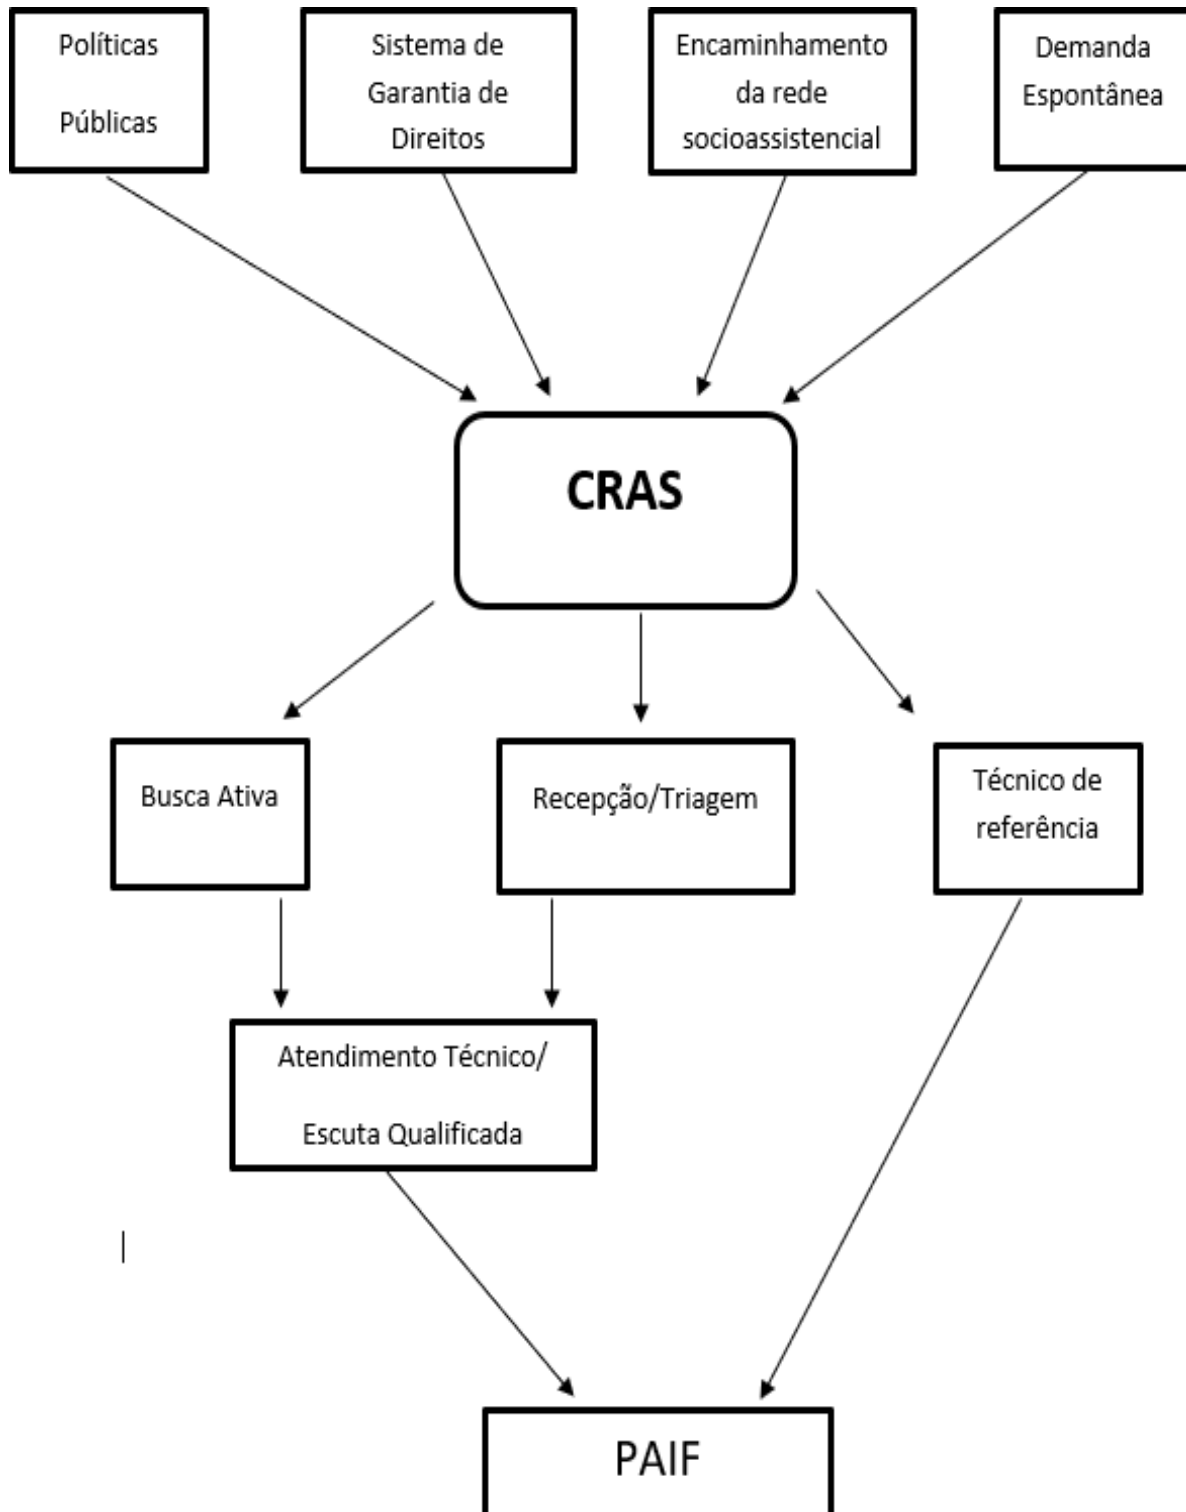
Políticas

Públicas

Sistema de Garantia de Direitos

Encaminhamento da rede socioassistencial

Demanda Espontânea

CRAS

Busca Ativa

Recepção/Triagem

Técnico de referência

Atendimento Técnico/

Escuta Qualificada

PAIF